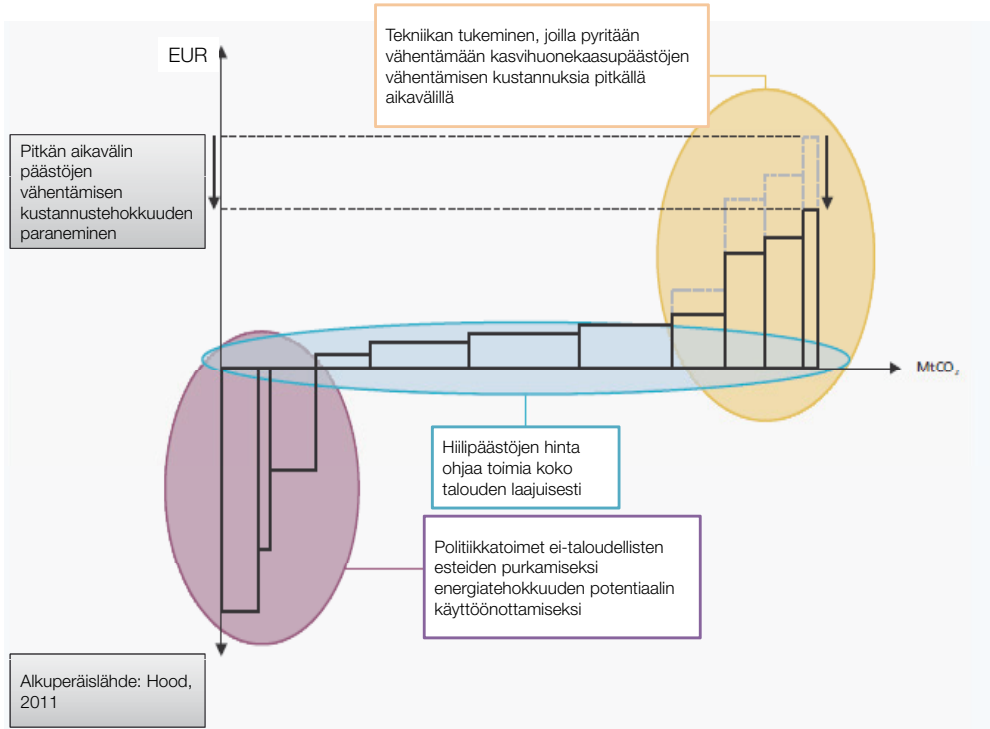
Tekniikan tukeminen, joilla pyritään vähentämään kasvihuonekaasupäästöjen vähentämisen kustannuksia pitkällä aikavälillä

EUR

Pitkän aikavälin päästöjen vähentämisen kustannustehokkuuden paraneminen

$MtCO_2$

Hiilipäästöjen hinta ohjaa toimia koko talouden laajuisesti

Politiikkatoimet ei-taloudellisten esteiden purkamiseksi energiatehokkuuden potentiaalin käyttöönottamiseksi

Alkuperäislähde: Hood, 2011